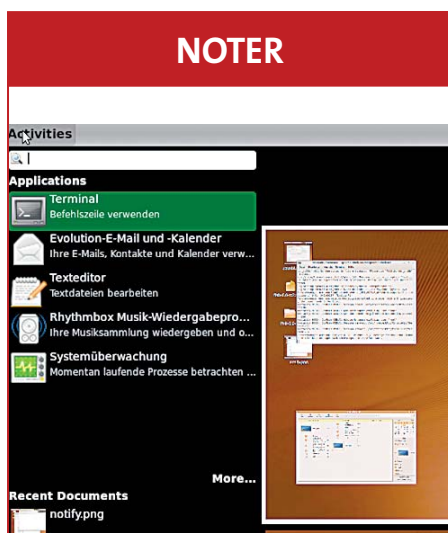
NOTER

Activities

Applications

Terminal
Befehlszeile verwenden

Evolution-E-Mail und -Kalender
Ihre E-Mails, Kontakte und Kalender verw...

Texteditor
Textdateien bearbeiten

Rhythmbox Musik-Wiedergabepro...
Ihre Musiksammlung wiedergeben und o...

Systemüberwachung
Momentan laufende Prozesse betrachten ...

More...

Recent Documents

notify.png